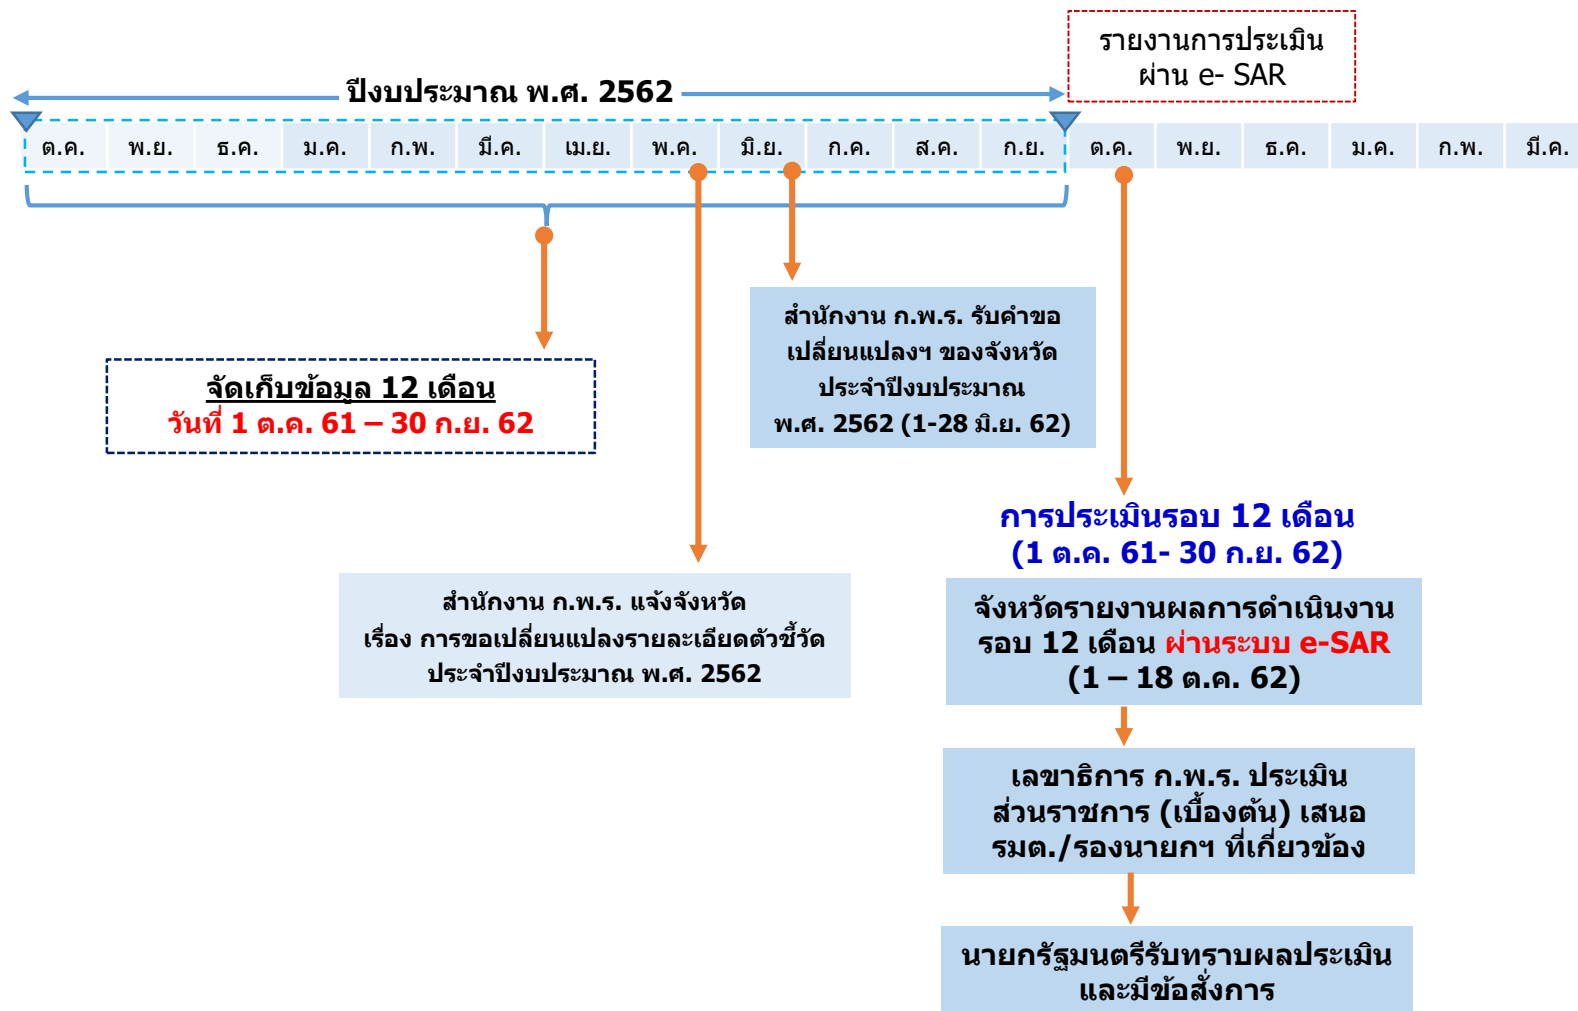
รายงานการประเมิน ผ่าน e- SAR

ปีงบประมาณ พ.ศ. 2562

| ต.ค. | พ.ย. | ธ.ค. | ม.ค. | ก.พ. | มี.ค. | เม.ย. | พ.ค. | มิ.ย. | ก.ค. | ส.ค. | ก.ย. | ต.ค. | พ.ย. | ธ.ค. | ม.ค. | ก.พ. | มี.ค. |
|---|---|---|---|---|---|---|---|---|---|---|---|---|---|---|---|---|---|

สำนักงาน ก.พ.ร. รับคำขอ เปลี่ยนแปลงฯ ของจังหวัด ประจำปีงบประมาณ พ.ศ. 2562 (1-28 มิ.ย. 62)

จัดเก็บข้อมูล 12 เดือน
วันที่ 1 ต.ค. 61 – 30 ก.ย. 62

การประเมินรอบ 12 เดือน
(1 ต.ค. 61- 30 ก.ย. 62)

สำนักงาน ก.พ.ร. แจ้งจังหวัด
เรื่อง การขอเปลี่ยนแปลงรายละเอียดตัวชี้วัด
ประจำปีงบประมาณ พ.ศ. 2562

จังหวัดรายงานผลการดำเนินงาน รอบ 12 เดือน ผ่านระบบ e-SAR
(1 – 18 ต.ค. 62)

เลขาธิการ ก.พ.ร. ประเมิน ส่วนราชการ (เบื้องต้น) เสนอ รมต./รองนายกฯ ที่เกี่ยวข้อง

นายกรัฐมนตรีรับทราบผลประเมิน และมีข้อสั่งการ